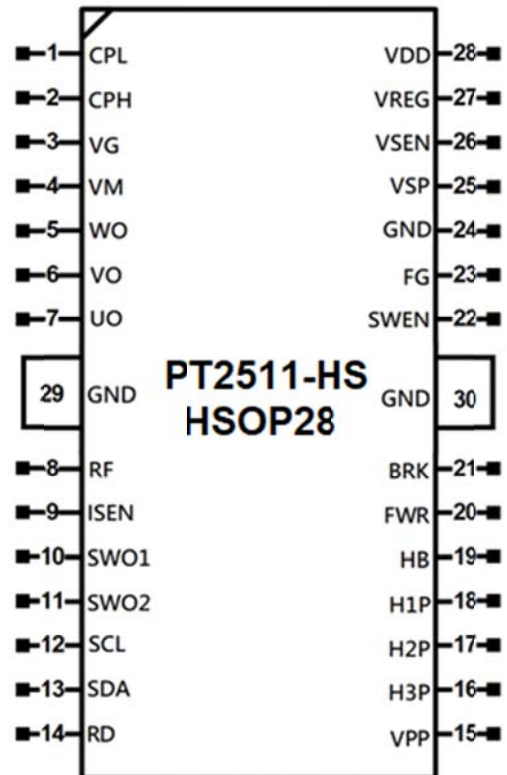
1 CPL
2 CPH
3 VG
4 VM
5 WO
6 VO
7 UO
29 GND
8 RF
9 ISEN
10 SWO1
11 SWO2
12 SCL
13 SDA
14 RD

PT2511-HS
HSOP28

VDD 28
VREG 27
VSEN 26
VSP 25
GND 24
FG 23
SWEN 22
GND 30
BRK 21
FWR 20
HB 19
H1P 18
H2P 17
H3P 16
VPP 15